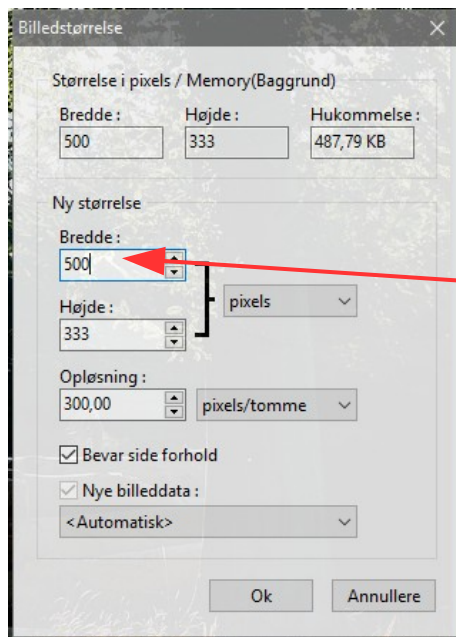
Billedstørrelse

Størrelse i pixels / Memory(Baggrund)

Bredde :
500

Højde :
333

Hukommelse :
487,79 KB

Ny størrelse

Bredde :
500

Højde :
333

pixels

Opløsning :
300,00

pixels/tomme

Bevar side forhold

Nye billeddata :

<Automatisk>

Ok

Annullere